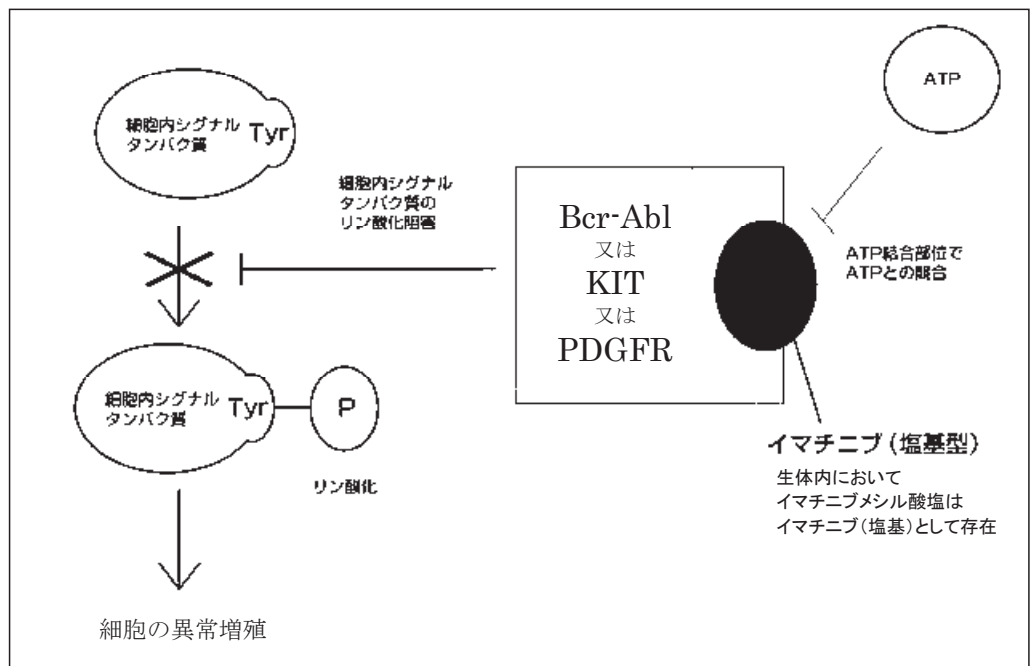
ATP

細胞内シグナル
タンパク質 Tyr

細胞内シグナル
タンパク質の
リン酸化阻害

Bcr-Abl
又は
KIT
又は
PDGFR

ATP結合部位で
ATPとの競合

細胞内シグナル
タンパク質 Tyr P

リン酸化

イマチニブ（塩基型）
生体内において
イマチニブメシル酸塩は
イマチニブ（塩基）として存在

細胞の異常増殖